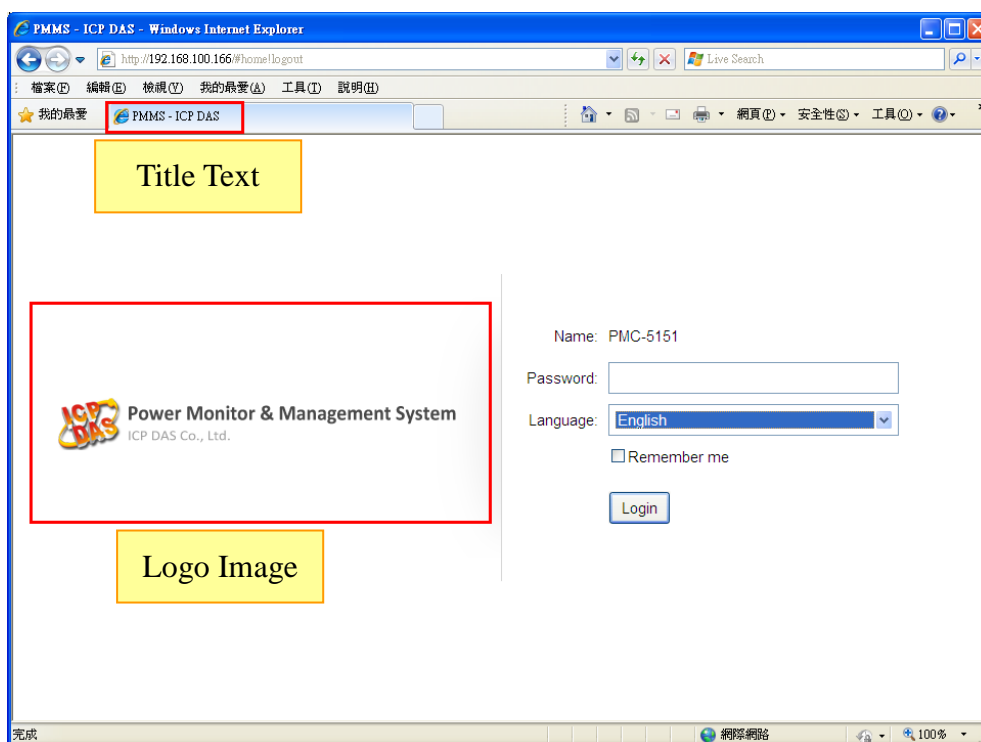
PMMS - ICP DAS - Windows Internet Explorer

http://192.168.100.166/#home!logout

Live Search

檔案(F) 編輯(E) 檢視(V) 我的最愛(A) 工具(T) 說明(H)

我的最愛 PMMS - ICP DAS

網頁(P) 安全性(S) 工具(O)

Title Text

ICP DAS Power Monitor & Management System
ICP DAS Co., Ltd.

Logo Image

Name: PMC-5151

Password:

Language: English

Remember me

Login

完成

網際網路

100%